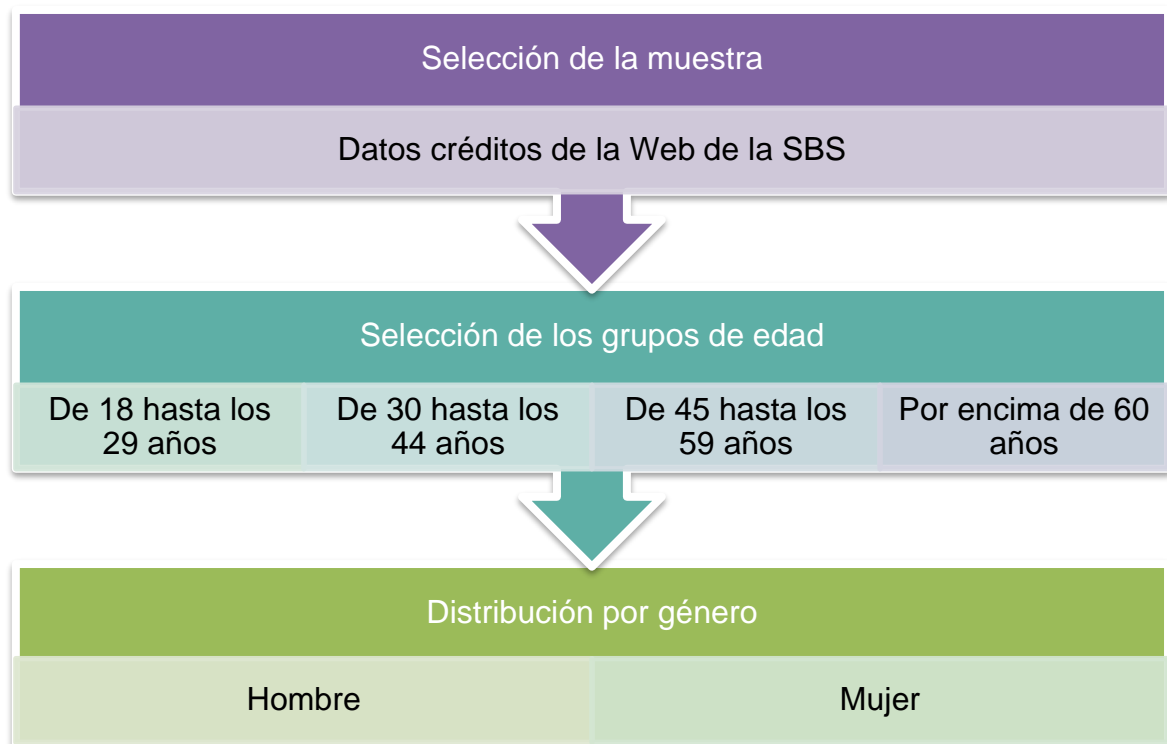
Selección de la muestra

Datos créditos de la Web de la SBS

Selección de los grupos de edad

De 18 hasta los 29 años

De 30 hasta los 44 años

De 45 hasta los 59 años

Por encima de 60 años

Distribución por género

Hombre

Mujer